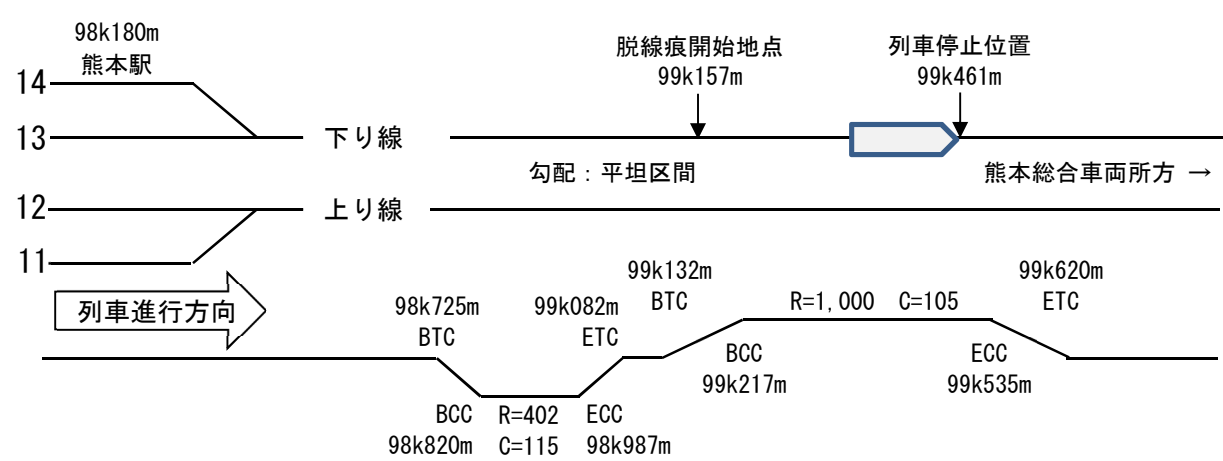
98k180m
熊本駅

14

13

12

11

下り線

上り線

脱線痕開始地点
99k157m

列車停止位置
99k461m

勾配：平坦区間

熊本総合車両所方 →

列車進行方向

98k725m
BTC

BCC
98k820m

R=402
C=115

ECC
98k987m

99k082m
ETC

99k132m
BTC

BCC
99k217m

R=1,000 C=105

ECC
99k535m

99k620m
ETC